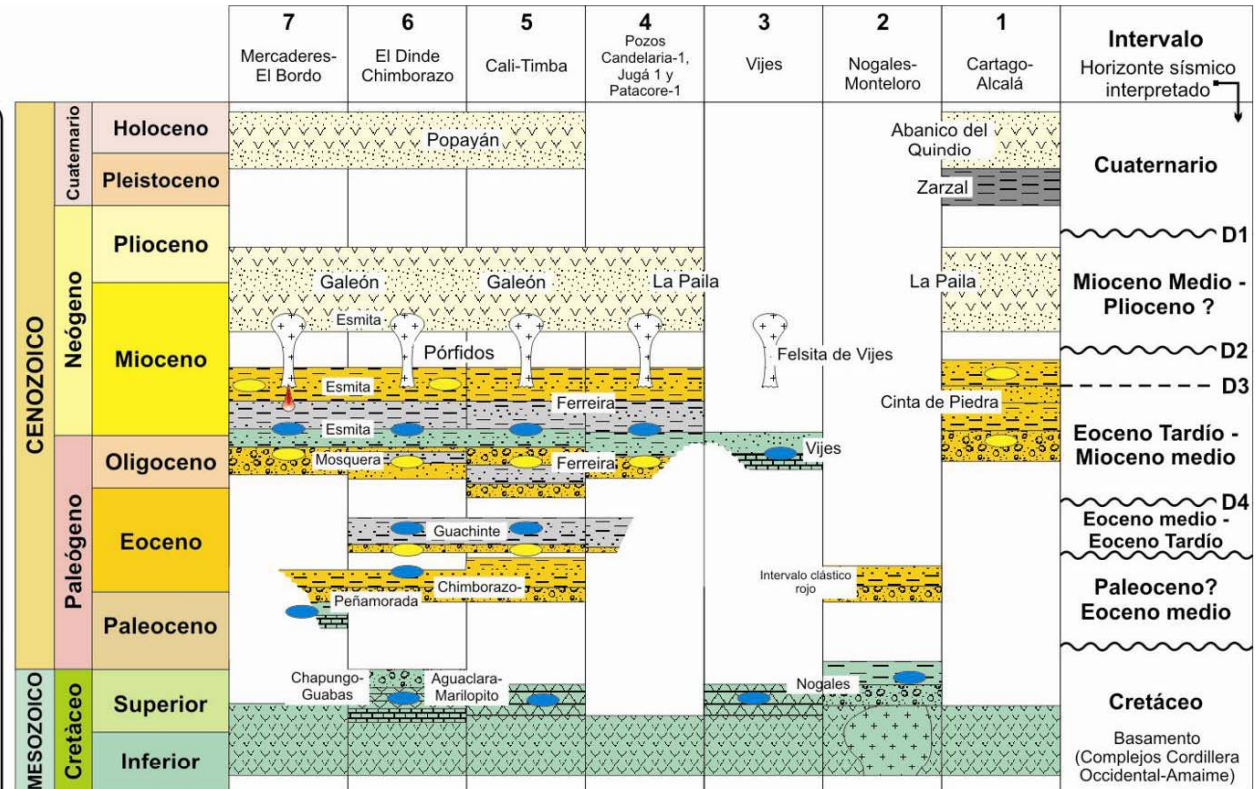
| | | | 7 Mercaderes-El Bordo | 6 El Dinde Chimborazo | 5 Cali-Timba | 4 Pozos Candelaria-1, Jugá 1 y Patacore-1 | 3 Vijes | 2 Nogales-Monteloro | 1 Cartago-Alcalá | Intervalo Horizonte sísmico interpretado |
|---|---|---|---|---|---|---|---|---|---|---|
| CENOZOICO | Cuaternario | Holoceno | Popayán | | | | | | Abanico del Quindio | Cuaternario |
| | | Pleistoceno | | | | | | | Zarzal | |
| | Neógeno | Plioceno | | | | | | | | D1 |
| | | Mioceno | Galeón, Esmita, Pórfidos | | Galeón | La Paila | Felsita de Vijes | | La Paila, Cinta de Piedra | Mioceno Medio - Plioceno ? D2 D3 |
| | | | Esmita, Esmita | | | Ferreira | | | | |
| | Paleógeno | Oligoceno | Mosquera | | Ferreira | | Vijes | | | Eoceno Tardío - Mioceno medio D4 |
| | | Eoceno | | Guachinte | | | | Intervalo clástico rojo | | Eoceno medio - Eoceno Tardío |
| | | | Chimborazo | | | | | | | Paleoceno? Eoceno medio |
| | | Paleoceno | Peñamorada | | | | | | | |
| MESOZOICO | Cretáceo | Superior | Chapungo-Guabas | | Aguaclara-Marilopito | | | Nogales | | Cretáceo |
| | | Inferior | | | | | | | | Basamento (Complejos Cordillera Occidental-Amaime) |